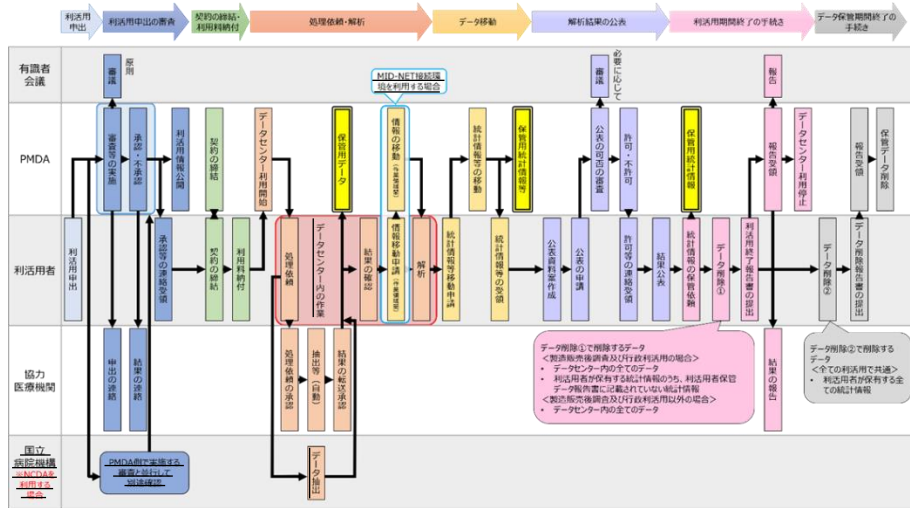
利活用申出

利活用申出の審査

契約の締結・利用料納付

処理依頼・解析

データ移動

解析結果の公表

利活用期間終了の手続き

データ保管期間終了の手続き

有識者会議

PMDA

利活用者

協力医療機関

国立病院機構
※NCDAを利用する場合

審議

原則

審査等の実施

承認・不承認

利活用情報公開

契約の締結

データセンター利用開始

保管用データ

MID-NET接続環境を利用する場合

情報の移動（外部接続環境）

統計情報等の移動

保管用統計情報等

必要に応じて

審議

公表の可否の審査

許可・不許可

保管用統計情報

報告

報告受領

データセンター利用停止

報告受領

保管データ削除

利活用申出

承認等の連絡受領

契約の締結

利用料納付

処理依頼

データセンター内の作業

結果の確認

情報移動申請（外部接続環境）

解析

統計情報等移動申請

統計情報等の受領

公表資料案作成

公表の申請

許可等の連絡受領

結果公表

統計情報の保管依頼

データ削除①

利活用終了報告書の提出

データ削除②

データ削除報告書の提出

申出の連絡

結果の連絡

処理依頼の承認

抽出等（自動）

結果の転送承認

結果の報告

データ抽出

PMDA側で実施する審査と並行して別途確認

データ削除①で削除するデータ
＜製造販売後調査及び行政利活用の場合＞
・ データセンター内の全てのデータ
・ 利活用者が保有する統計情報のうち、利活用者保管データ報告書に記載されていない統計情報
＜製造販売後調査及び行政利活用以外の場合＞
・ データセンター内の全てのデータ

データ削除②で削除するデータ
＜全ての利活用で共通＞
・ 利活用者が保有する全ての統計情報